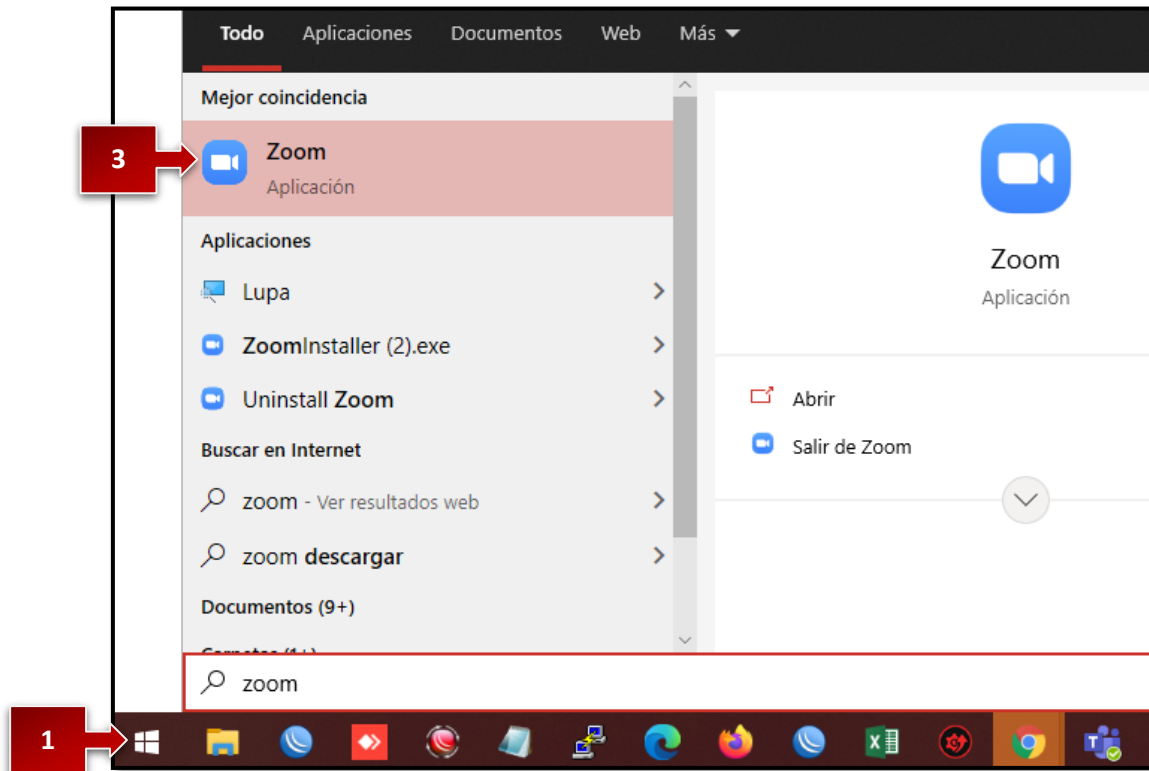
Todo Aplicaciones Documentos Web Más

Mejor coincidencia

3

Zoom
Aplicación

Zoom
Aplicación

Aplicaciones

Lupa

ZoomInstaller (2).exe

Uninstall Zoom

Abrir

Salir de Zoom

Buscar en Internet

zoom - Ver resultados web

zoom descargar

Documentos (9+)

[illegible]

zoom

1